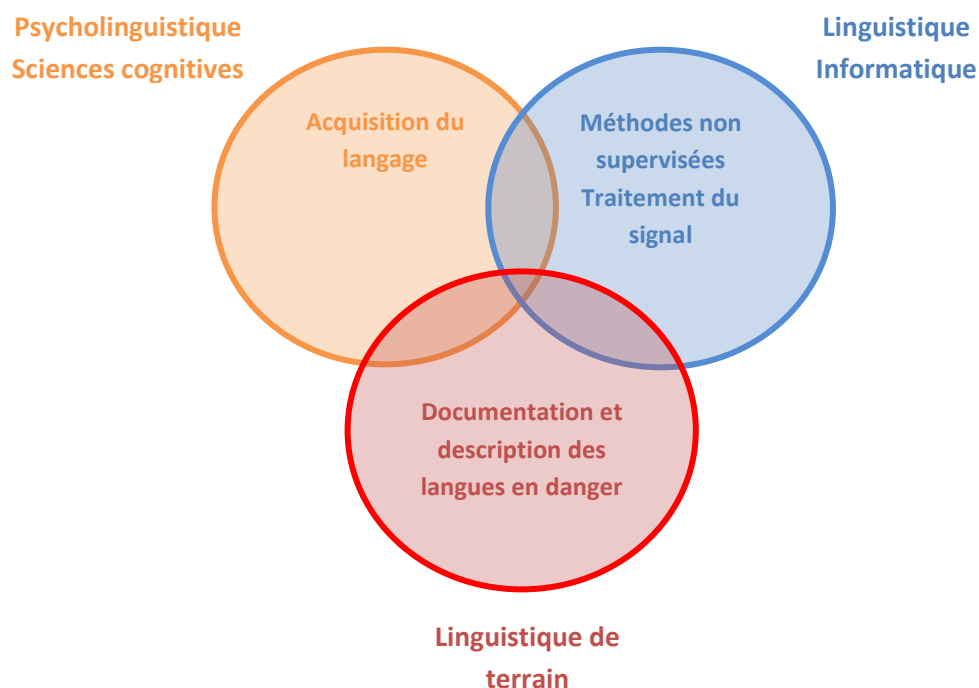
Psycholinguistique
Sciences cognitives

Linguistique
Informatique

Acquisition du langage

Méthodes non supervisées
Traitement du signal

Documentation et description des langues en danger

Linguistique de terrain